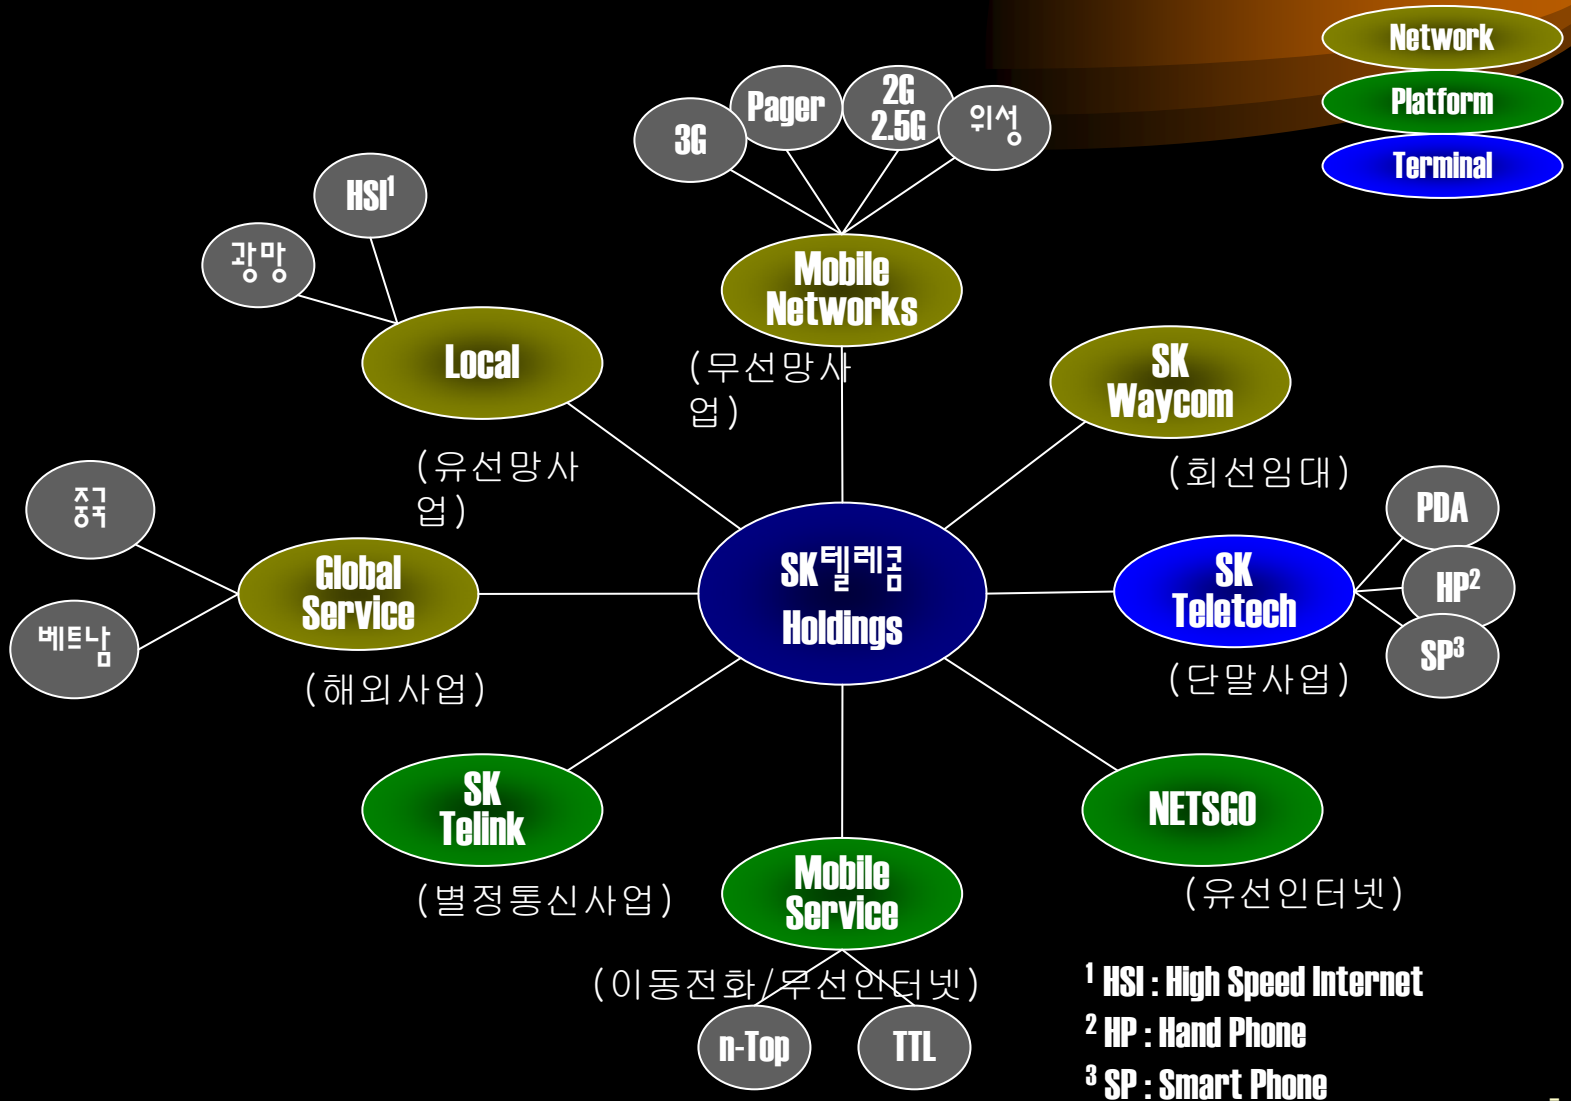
Network
Platform
Terminal

3G
Pager
2G
2.5G
위성

Mobile Networks
(무선망사업)

HSI$^1$
광망
Local
(유선망사업)

SK Waycom
(회선임대)

중국
베트남
Global Service
(해외사업)

SK텔레콤 Holdings

SK Teletech
(단말사업)
PDA
HP$^2$
SP$^3$

SK Telink
(별정통신사업)

Mobile Service
(이동전화/무선인터넷)
n-Top
TTL

NETSGO
(유선인터넷)

$^1$ HSI : High Speed Internet
$^2$ HP : Hand Phone
$^3$ SP : Smart Phone